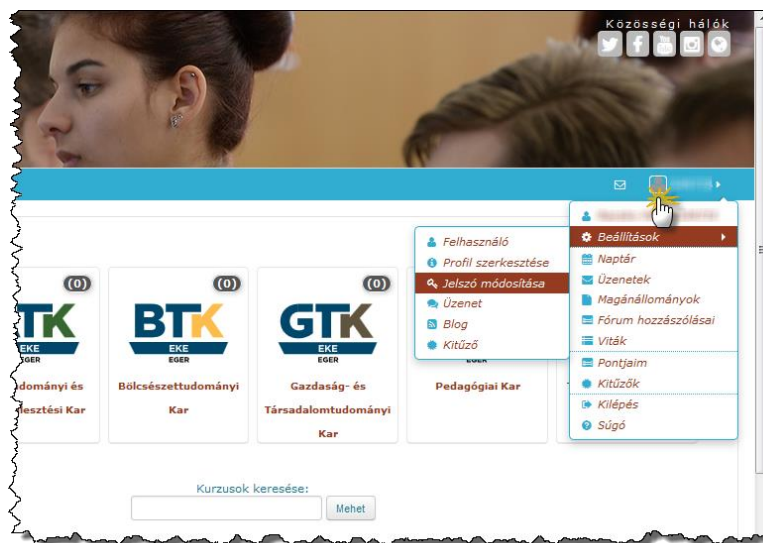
Közösségi hálók

Felhasználó
Profil szerkesztése
Jelszó módosítása
Üzenet
Blog
Kitűző

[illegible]
Beállítások
Naptár
Üzenetek
Magánállományok
Fórum hozzászólásai
Viták
Pontjaim
Kitűzők
Kilépés
Súgó

(0)
TK
EKE EGER
udományi és esztési Kar

(0)
BTK
EKE EGER
Bölcsészettudományi Kar

(0)
GTK
EKE EGER
Gazdaság- és Társadalomtudományi Kar

EGER
Pedagógiai Kar

Kurzusok keresése:
Mehet